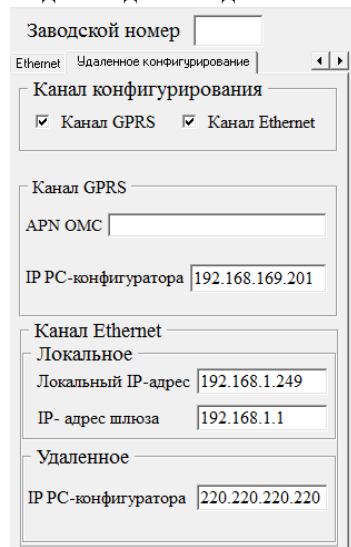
Заводской номер

Ethernet | Удаленное конфигурирование

Канал конфигурирования

☑ Канал GPRS ☑ Канал Ethernet

Канал GPRS

APN OMC

IP PC-конфигуратора 192.168.169.201

Канал Ethernet

Локальное

Локальный IP-адрес 192.168.1.249

IP- адрес шлюза 192.168.1.1

Удаленное

IP PC-конфигуратора 220.220.220.220